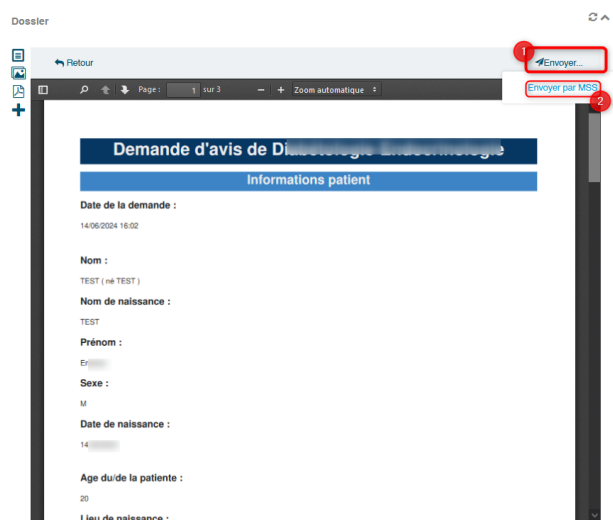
Dossier

Retour

Envoyer...

1

Envoyer par MSS

2

Page : 1 sur 3

Zoom automatique

Demande d'avis de Di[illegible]

Informations patient

Date de la demande :

14/06/2024 16:02

Nom :

TEST ( né TEST )

Nom de naissance :

TEST

Prénom :

Er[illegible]

Sexe :

M

Date de naissance :

14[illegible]

Age du/de la patiente :

20

Lieu de naissance :